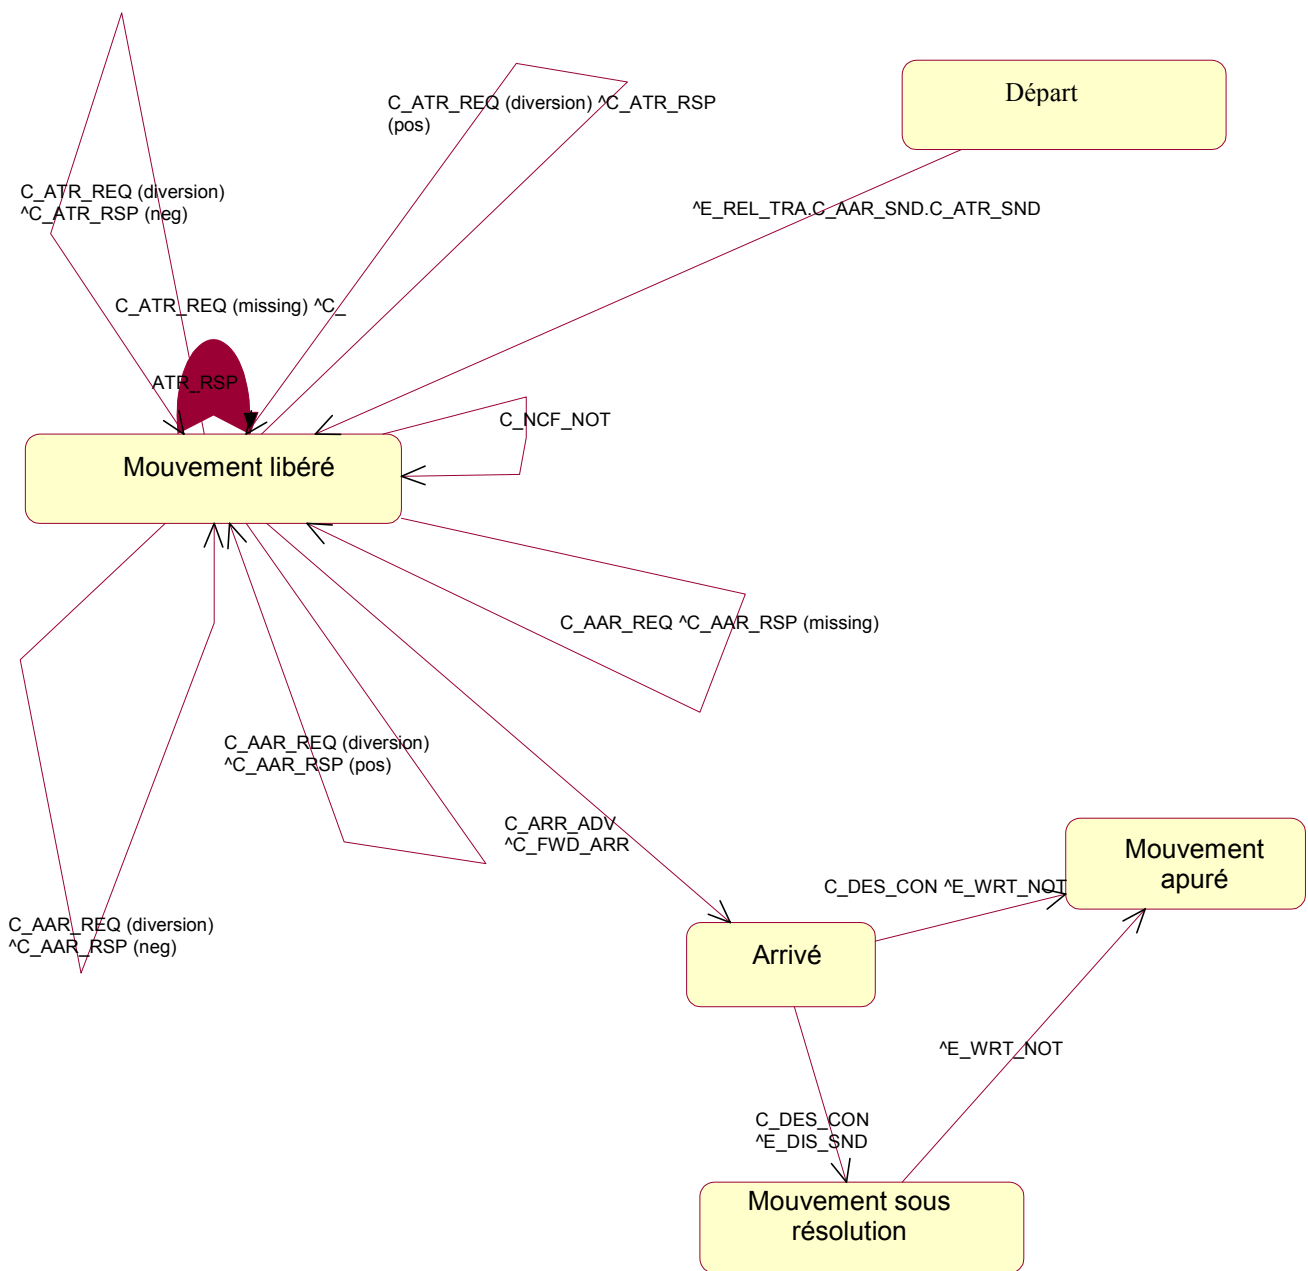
Départ

C_ATR_REQ (diversion) ^C_ATR_RSP (pos)

C_ATR_REQ (diversion) ^C_ATR_RSP (neg)

^E_REL_TRA.C_AAR_SND.C_ATR_SND

C_ATR_REQ (missing) ^C_ATR_RSP

C_NCF_NOT

Mouvement libéré

C_AAR_REQ ^C_AAR_RSP (missing)

C_AAR_REQ (diversion) ^C_AAR_RSP (pos)

C_ARR_ADV ^C_FWD_ARR

Mouvement apuré

C_DES_CON ^E_WRT_NOT

C_AAR_REQ (diversion) ^C_AAR_RSP (neg)

Arrivé

^E_WRT_NOT

C_DES_CON ^E_DIS_SND

Mouvement sous résolution